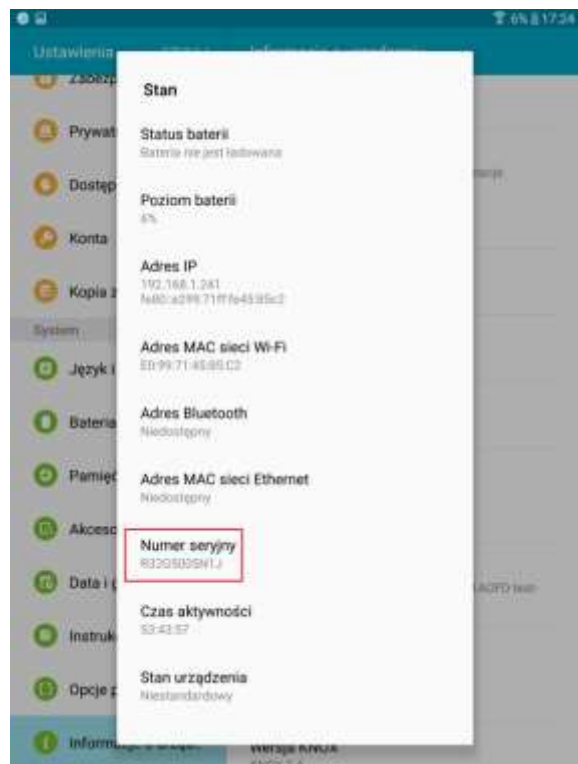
6% 17:24

Ustawienia

Zabezp

Prywat

Dostęp

Konta

Kopia z

System

Język i

Bateria

Pamięć

Akceso

Data i

Instruk

Opcje

Informacje o urządz

Stan

Status baterii
Bateria nie jest ładowana

Poziom baterii
6%

Adres IP
192.168.1.241
fe80::e299:71ff:fe45:85c2

Adres MAC sieci Wi-Fi
E0:99:71:45:85:C2

Adres Bluetooth
Niedostępny

Adres MAC sieci Ethernet
Niedostępny

Numer seryjny
R32G502SN1J

Czas aktywności
53:43:57

Stan urządzenia
Niestandardowy

Wersja KNOX